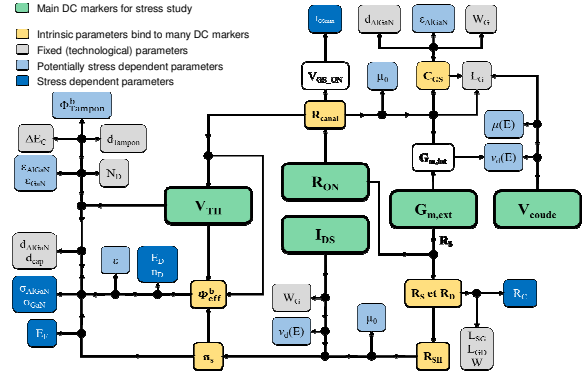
Main DC markers for stress study

Intrinsic parameters bind to many DC markers

Fixed (technological) parameters

Potentially stress dependent parameters

Stress dependent parameters

$I_{Gmax}$

$d_{AlGaN}$

$\epsilon_{AlGaN}$

$W_G$

$V_{GS\_ON}$

$\mu_0$

$C_{GS}$

$L_G$

$\Phi^b_{Tampon}$

$R_{canal}$

$\Delta E_C$

$d_{tampon}$

$\mu(E)$

$\epsilon_{AlGaN}$

$\epsilon_{GaN}$

$N_D$

$G_{m,int}$

$v_s(E)$

$V_{TH}$

$R_{ON}$

$G_{m,ext}$

$V_{coude}$

$d_{AlGaN}$

$d_{cap}$

$I_{DS}$

$R_S$

$\epsilon$

$E_D$

$n_D$

$\sigma_{AlGaN}$

$\sigma_{GaN}$

$\Phi^b_{eff}$

$R_S$ et $R_D$

$R_C$

$W_G$

$E_F$

$v_s(E)$

$\mu_0$

$L_{SG}$

$L_{GD}$

$W$

$n_s$

$R_{SH}$